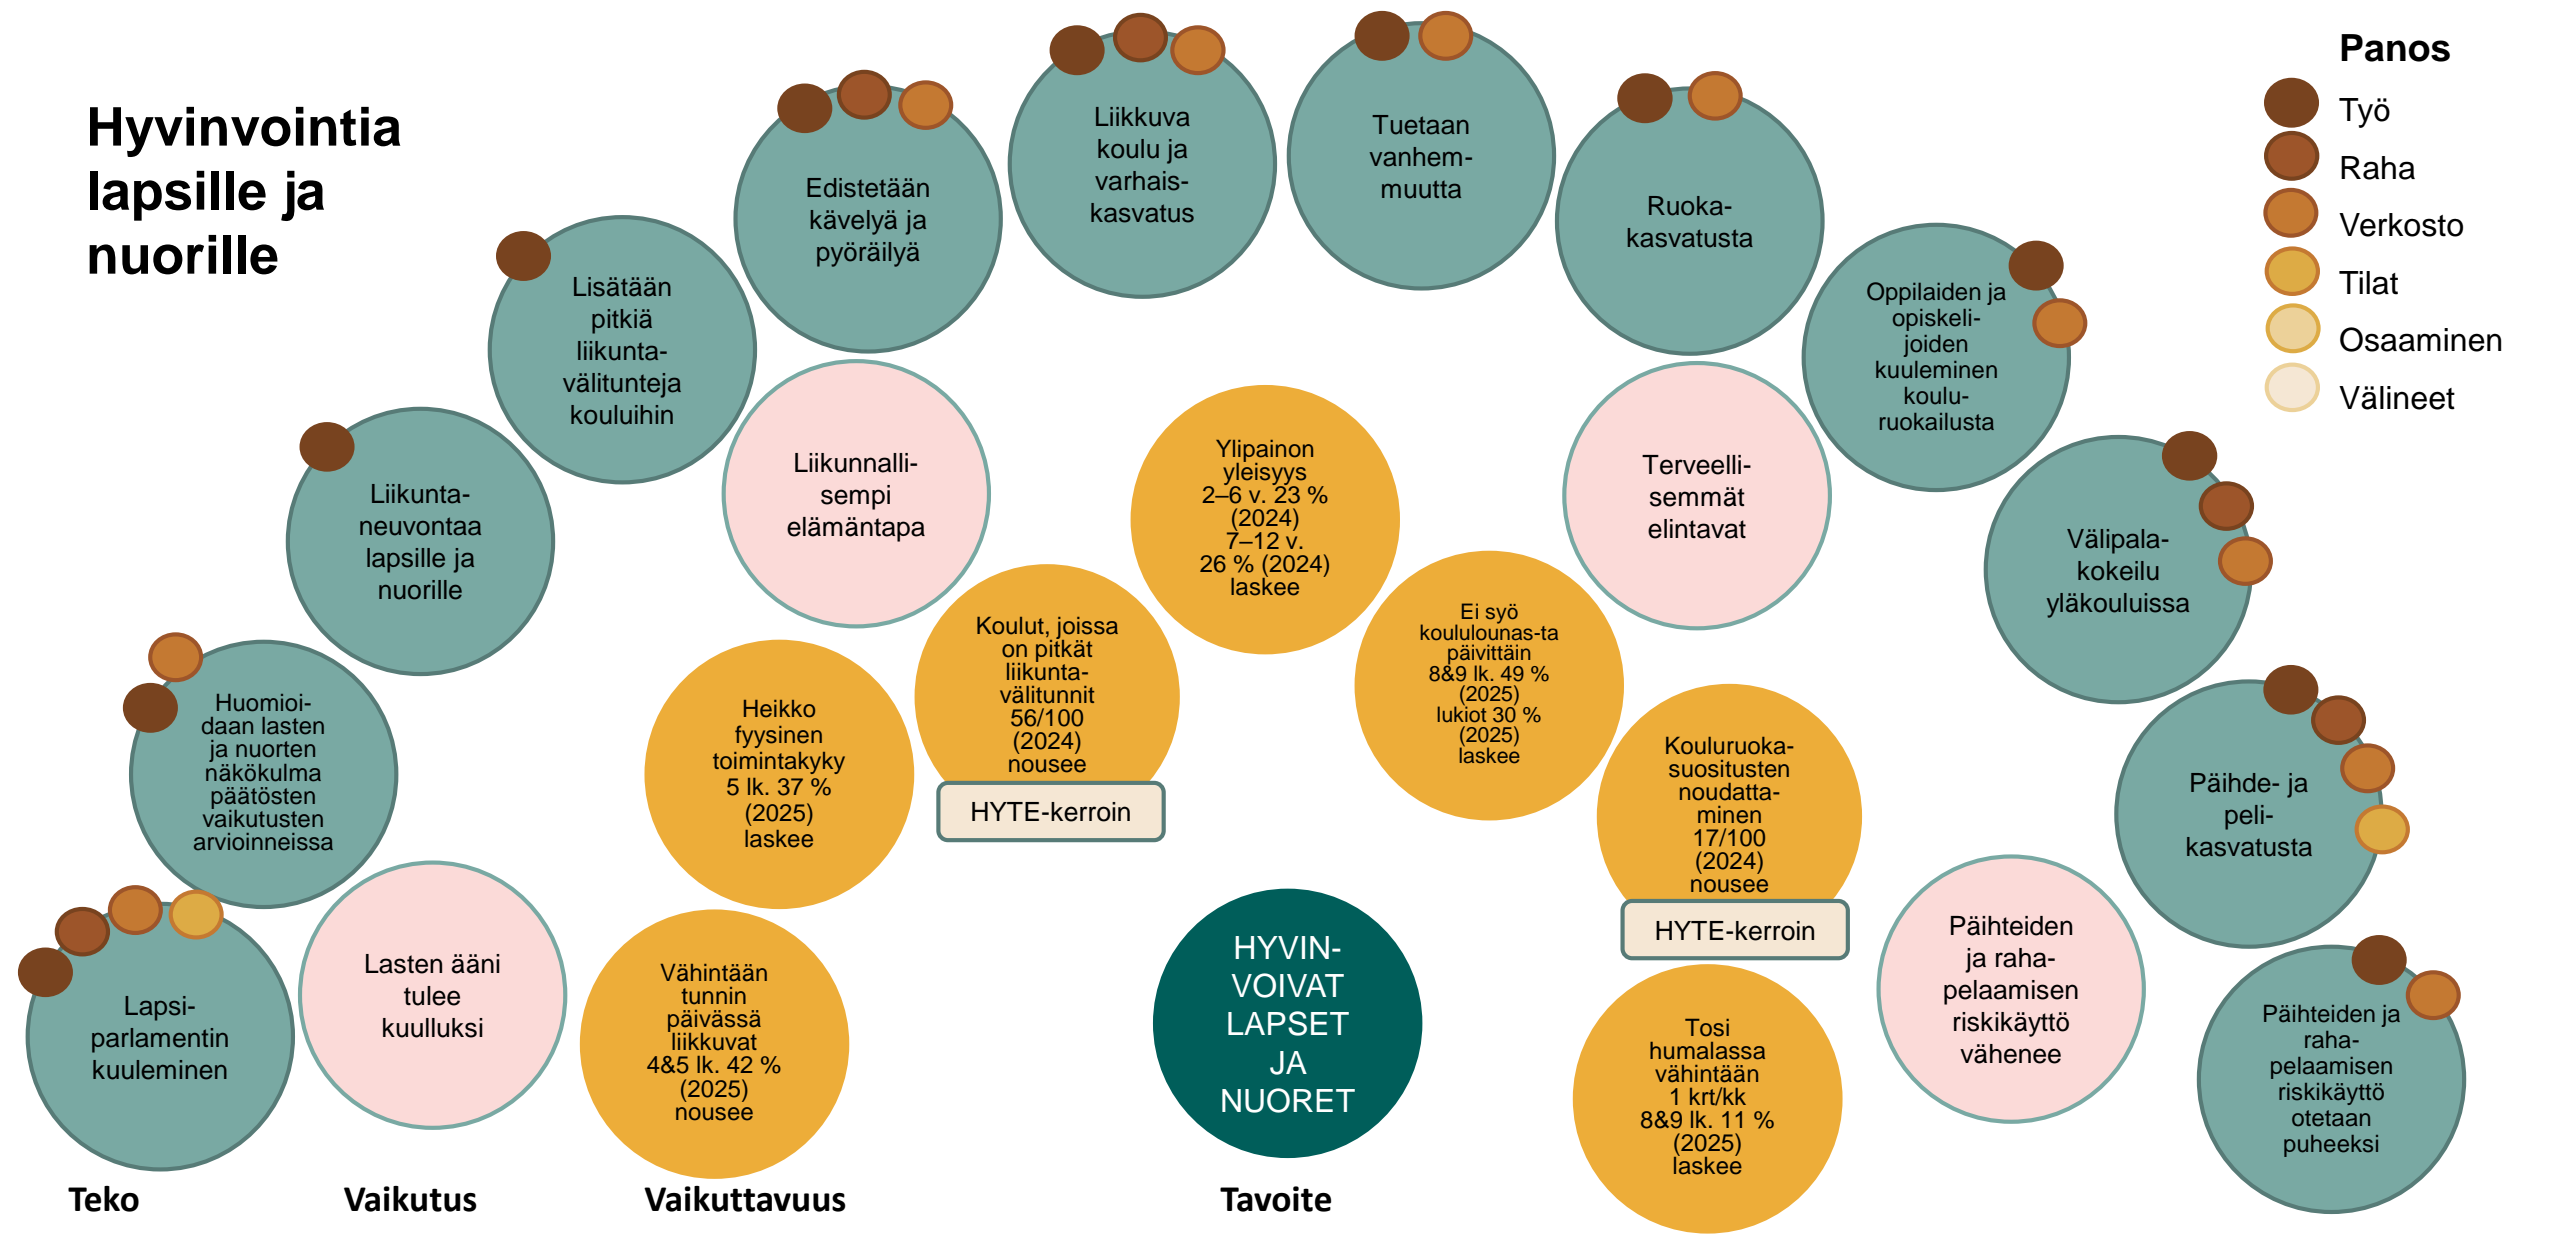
Hyvinvointia lapsille ja nuorille

Panos
Työ
Raha
Verkosto
Tilat
Osaaminen
Välineet

Edistetään kävelyä ja pyöräilyä

Liikkuva koulu ja varhaiskasvatus

Tuetaan vanhemmuutta

Ruokakasvatusta

Lisätään pitkiä liikuntavälitunteja kouluihin

Oppilaiden ja opiskelijoiden kuuleminen kouluruokailusta

Liikuntaneuvontaa lapsille ja nuorille

Liikunnallisempi elämäntapa

Ylipainon yleisyys 2–6 v. 23 % (2024) 7–12 v. 26 % (2024) laskee

Terveellisemmät elintavat

Välipalakokeilu yläkouluissa

Koulut, joissa on pitkät liikuntavälitunnit 56/100 (2024) nousee

HYTE-kerroin

Ei syö koululounas-ta päivittäin 8&9 lk. 49 % (2025) lukiot 30 % (2025) laskee

Huomioidaan lasten ja nuorten näkökulma päätösten vaikutusten arvioinneissa

Heikko fyysinen toimintakyky 5 lk. 37 % (2025) laskee

Kouluruokasuositusten noudattaminen 17/100 (2024) nousee

HYTE-kerroin

Päihde- ja pelikasvatusta

Lapsiparlamentin kuuleminen

Lasten ääni tulee kuulluksi

Vähintään tunnin päivässä liikkuvat 4&5 lk. 42 % (2025) nousee

HYVINVOIVAT LAPSET JA NUORET

Päihteiden ja rahapelaamisen riskikäyttö vähenee

Tosi humalassa vähintään 1 krt/kk 8&9 lk. 11 % (2025) laskee

Päihteiden ja rahapelaamisen riskikäyttö otetaan puheeksi

Teko
Vaikutus
Vaikuttavuus
Tavoite